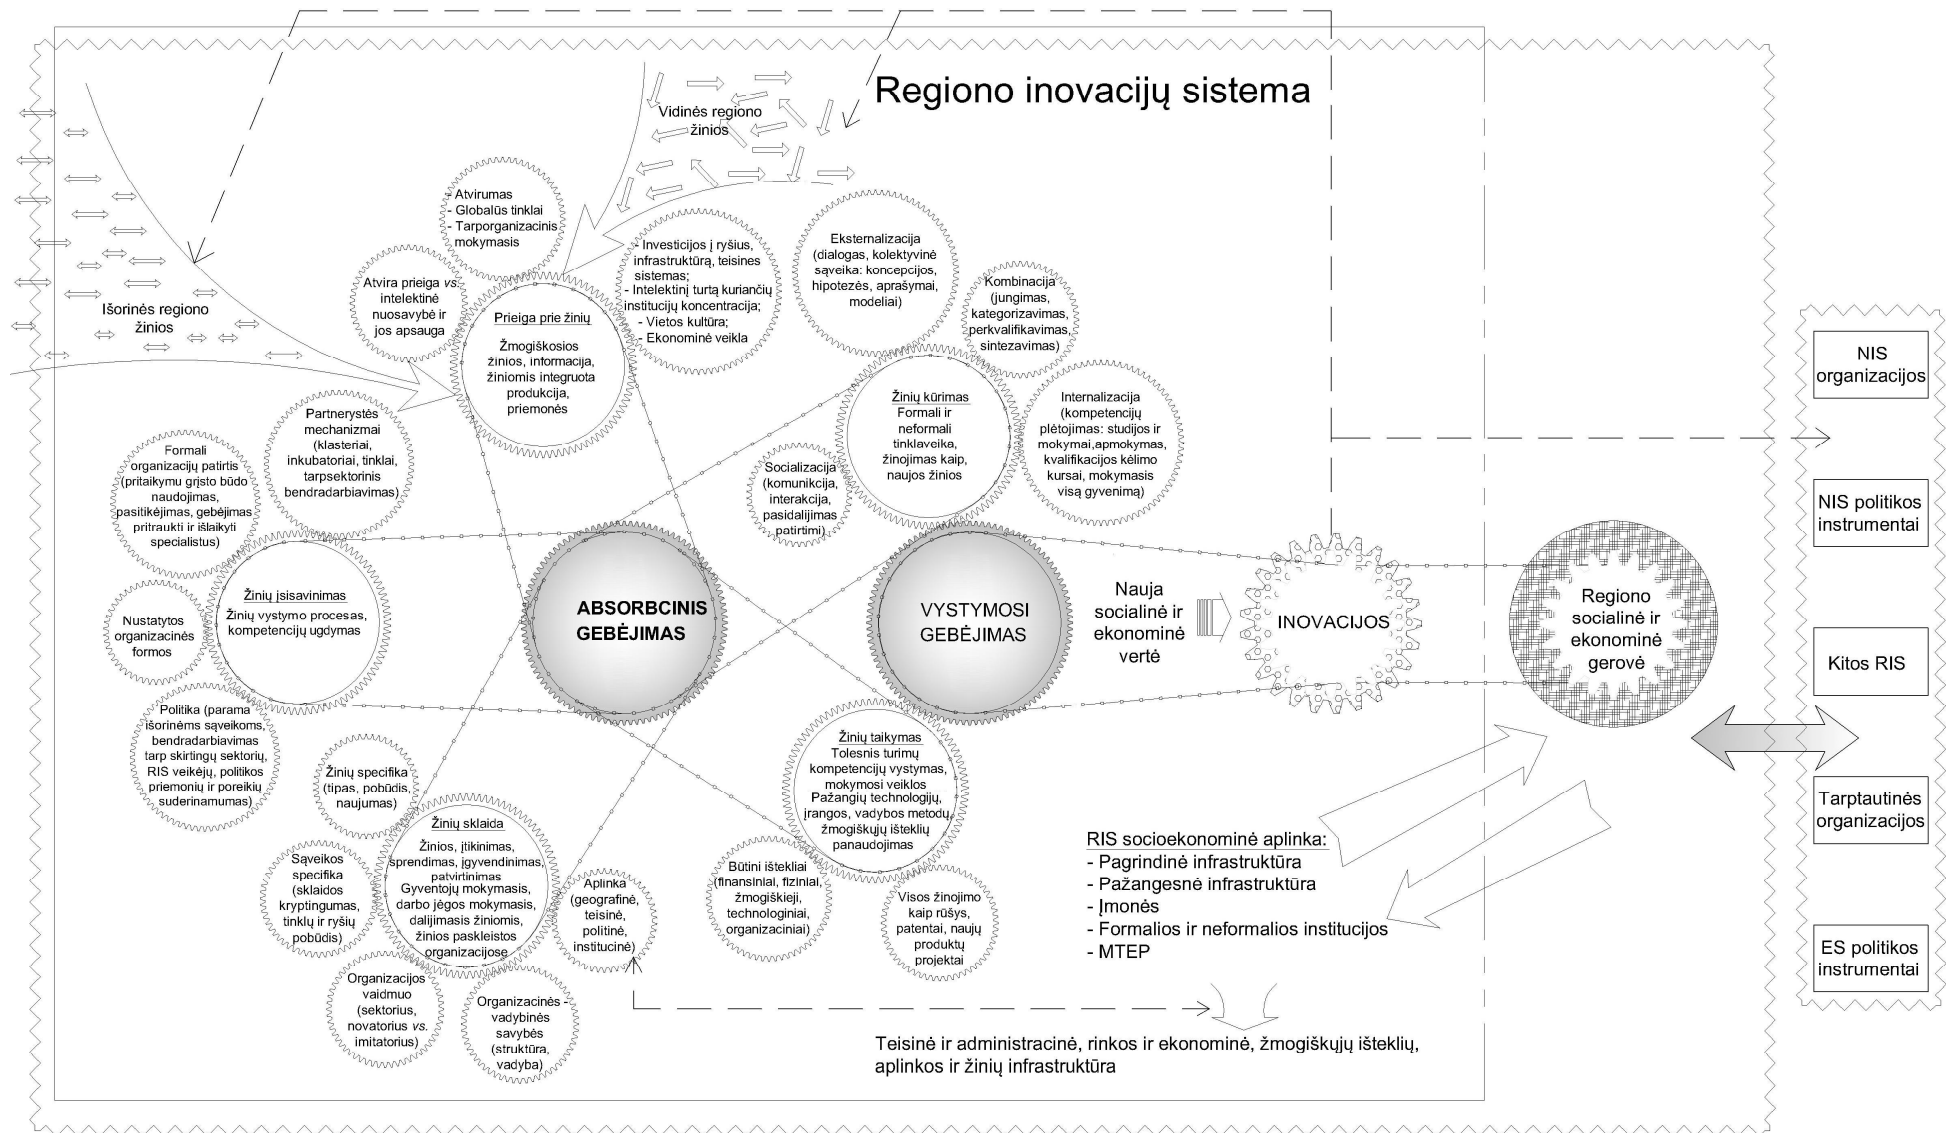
Regiono inovacijų sistema

Vidinės regiono žinios

Išorinės regiono žinios

- Atvirumas
- Globalūs tinklai
- Tarporganizacinis mokymasis

Atvira prieiga vs. intelektinė nuosavybė ir jos apsauga

- Investicijos į ryšius, infrastruktūrą, teisines sistemas;
- Intelektinį turtą kuriančių institucijų koncentracija;
- Vietos kultūra;
- Ekonominė veikla

Eksternalizacija (dialogas, kolektyvinė sąveika: koncepcijos, hipotezės, aprašymai, modeliai)

Kombinacija (jungimas, kategorizavimas, perkvalifikavimas, sintezavimas)

Prieiga prie žinių
Žmogiškosios žinios, informacija, žiniomis integruota produkcija, priemonės

Partnerystės mechanizmai (klasteriai, inkubatoriai, tinklai, tarpsektorinis bendradarbiavimas)

Žinių kūrimas
Formali ir neformali tinklaveika, žinojimas kaip, naujos žinios

Internalizacija (kompetencijų plėtojimas: studijos ir mokymai,apmokymas, kvalifikacijos kėlimo kursai, mokymasis visą gyvenimą)

Formali organizacijų patirtis (pritaikymu grįsto būdo naudojimas, pasitikėjimas, gebėjimas pritraukti ir išlaikyti specialistus)

Socializacija (komunikcija, interakcija, pasidalijimas patirtimi)

Žinių įsisavinimas
Žinių vystymo procesas, kompetencijų ugdymas

Nustatytos organizacinės formos

ABSORBCINIS GEBĖJIMAS

VYSTYMOSI GEBĖJIMAS

Nauja socialinė ir ekonominė vertė

INOVACIJOS

Regiono socialinė ir ekonominė gerovė

NIS organizacijos

NIS politikos instrumentai

Kitos RIS

Tarptautinės organizacijos

ES politikos instrumentai

Politika (parama išorinėms sąveikoms, bendradarbiavimas tarp skirtingų sektorių, RIS veikėjų, politikos priemonių ir poreikių suderinamumas)

Žinių specifika (tipas, pobūdis, naujumas)

Žinių taikymas
Tolesnis turimų kompetencijų vystymas, mokymosi veiklos
Pažangių technologijų, įrangos, vadybos metodų, žmogiškųjų išteklių panaudojimas

Sąveikos specifika (sklaidos kryptingumas, tinklų ir ryšių pobūdis)

Žinių sklaida
Žinios, įtikinimas, sprendimas, įgyvendinimas, patvirtinimas
Gyventojų mokymasis, darbo jėgos mokymasis, dalijimasis žiniomis, žinios paskleistos organizacijose

Aplinka (geografinė, teisinė, politinė, institucinė)

Būtini ištekliai (finansiniai, fiziniai, žmogiškieji, technologiniai, organizaciniai)

Visos žinojimo kaip rūšys, patentai, naujų produktų projektai

RIS socioekonominė aplinka:
- Pagrindinė infrastruktūra
- Pažangesnė infrastruktūra
- Įmonės
- Formalios ir neformalios institucijos
- MTEP

Organizacijos vaidmuo (sektorius, novatorius vs. imitatorius)

Organizacinės - vadybinės savybės (struktūra, vadyba)

Teisinė ir administracinė, rinkos ir ekonominė, žmogiškųjų išteklių, aplinkos ir žinių infrastruktūra